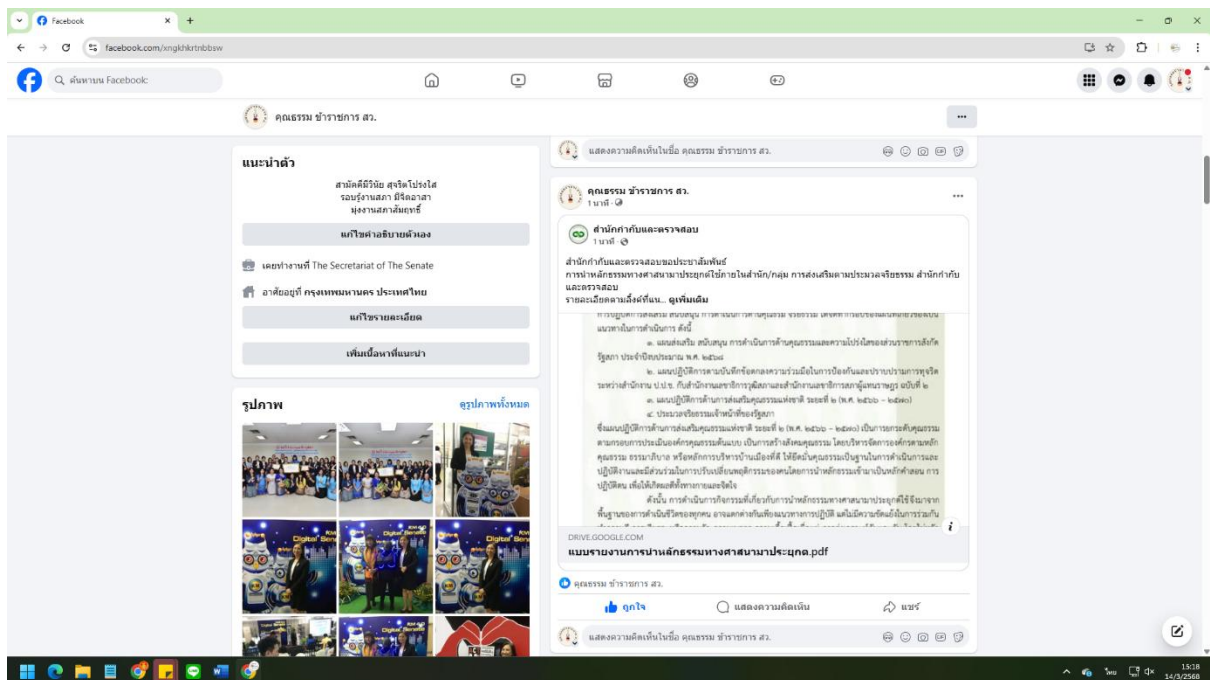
Facebook

facebook.com/xngkhkrtnbbsw

ค้นหาบน Facebook

คุณธรรม ข้าราชการ สว.

แนะนำตัว

สามัคคีมีวินัย สุจริตโปร่งใส รอบรู้งานสภา มีจิตอาสา มุ่งงานสภาสัมฤทธิ์

แก้ไขคำอธิบายตัวเอง

เคยทำงานที่ The Secretariat of The Senate

อาศัยอยู่ที่ กรุงเทพมหานคร ประเทศไทย

แก้ไขรายละเอียด

เพิ่มเนื้อหาที่แนะนำ

รูปภาพ

ดูรูปภาพทั้งหมด

แสดงความคิดเห็นในชื่อ คุณธรรม ข้าราชการ สว.

คุณธรรม ข้าราชการ สว.
1 นาที

สำนักกำกับและตรวจสอบ
1 นาที

สำนักกำกับและตรวจสอบขอประชาสัมพันธ์
การนำหลักธรรมทางศาสนามาประยุกต์ใช้ภายในสำนัก/กลุ่ม การส่งเสริมตามประมวลจริยธรรม สำนักกำกับและตรวจสอบ
รายละเอียดตามลิ้งค์ที่แน... ดูเพิ่มเติม

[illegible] แนวทางในการดำเนินการ ดังนี้
๑. แผนส่งเสริม สนับสนุน การดำเนินการด้านคุณธรรมและความโปร่งใสของส่วนราชการสังกัดรัฐสภา ประจำปีงบประมาณ พ.ศ. ๒๕๖๘
๒. แผนปฏิบัติการตามบันทึกข้อตกลงความร่วมมือในการป้องกันและปราบปรามการทุจริตระหว่างสำนักงาน ป.ป.ช. กับสำนักงานเลขาธิการวุฒิสภาและสำนักงานเลขาธิการสภาผู้แทนราษฎร ฉบับที่ ๒
๓. แผนปฏิบัติการด้านการส่งเสริมคุณธรรมแห่งชาติ ระยะที่ ๒ (พ.ศ. ๒๕๖๖ - ๒๕๗๐)
๔. ประมวลจริยธรรมเจ้าหน้าที่ของรัฐสภา
ซึ่งแผนปฏิบัติการด้านการส่งเสริมคุณธรรมแห่งชาติ ระยะที่ ๒ (พ.ศ. ๒๕๖๖ - ๒๕๗๐) เป็นการยกระดับคุณธรรมตามกรอบการประเมินองค์กรคุณธรรมต้นแบบ เป็นการสร้างสังคมคุณธรรม โดยบริหารจัดการองค์กรตามหลักคุณธรรม ธรรมาภิบาล หรือหลักการบริหารบ้านเมืองที่ดี ให้ยึดมั่นคุณธรรมเป็นฐานในการดำเนินการและปฏิบัติงานและมีส่วนร่วมในการปรับเปลี่ยนพฤติกรรมของคนโดยการนำหลักธรรมเข้ามาเป็นหลักคำสอน การปฏิบัติตน เพื่อให้เกิดผลทั้งทางกายและจิตใจ
ดังนั้น การดำเนินการกิจกรรมที่เกี่ยวกับการนำหลักธรรมทางศาสนามาประยุกต์ใช้ จึงมาจากพื้นฐานของการดำเนินชีวิตของบุคคล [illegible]

DRIVE.GOOGLE.COM
แบบรายงานการนำหลักธรรมทางศาสนามาประยุกต.pdf

คุณธรรม ข้าราชการ สว.

ถูกใจ
แสดงความคิดเห็น
แชร์

แสดงความคิดเห็นในชื่อ คุณธรรม ข้าราชการ สว.

ไทย
15:18
14/3/2568